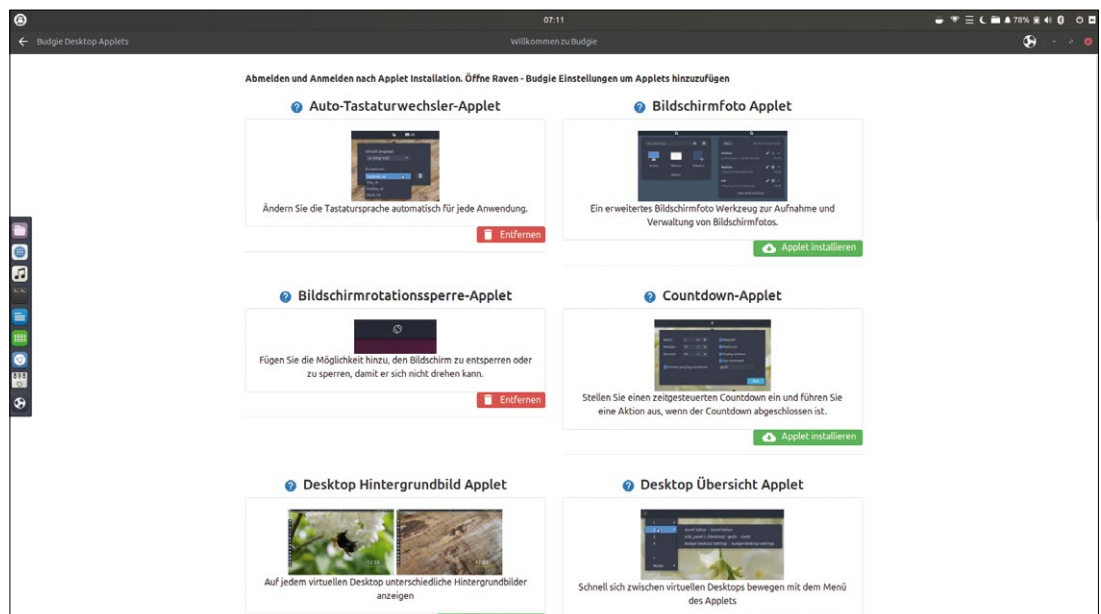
07:11

78%

Budgie Desktop Applets

Willkommen zu Budgie

Abmelden und Anmelden nach Applet Installation. Öffne Raven - Budgie Einstellungen um Applets hinzuzufügen

Auto-Tastaturwechsler-Applet

Ändern Sie die Tastatursprache automatisch für jede Anwendung.

Entfernen

Bildschirmfoto Applet

Ein erweitertes Bildschirmfoto Werkzeug zur Aufnahme und Verwaltung von Bildschirmfotos.

Applet installieren

Bildschirmrotationssperre-Applet

Fügen Sie die Möglichkeit hinzu, den Bildschirm zu entsperren oder zu sperren, damit er sich nicht drehen kann.

Entfernen

Countdown-Applet

Stellen Sie einen zeitgesteuerten Countdown ein und führen Sie eine Aktion aus, wenn der Countdown abgeschlossen ist.

Applet installieren

Desktop Hintergrundbild Applet

Auf jedem virtuellen Desktop unterschiedliche Hintergrundbilder anzeigen

Desktop Übersicht Applet

Schnell sich zwischen virtuellen Desktops bewegen mit dem Menü des Applets